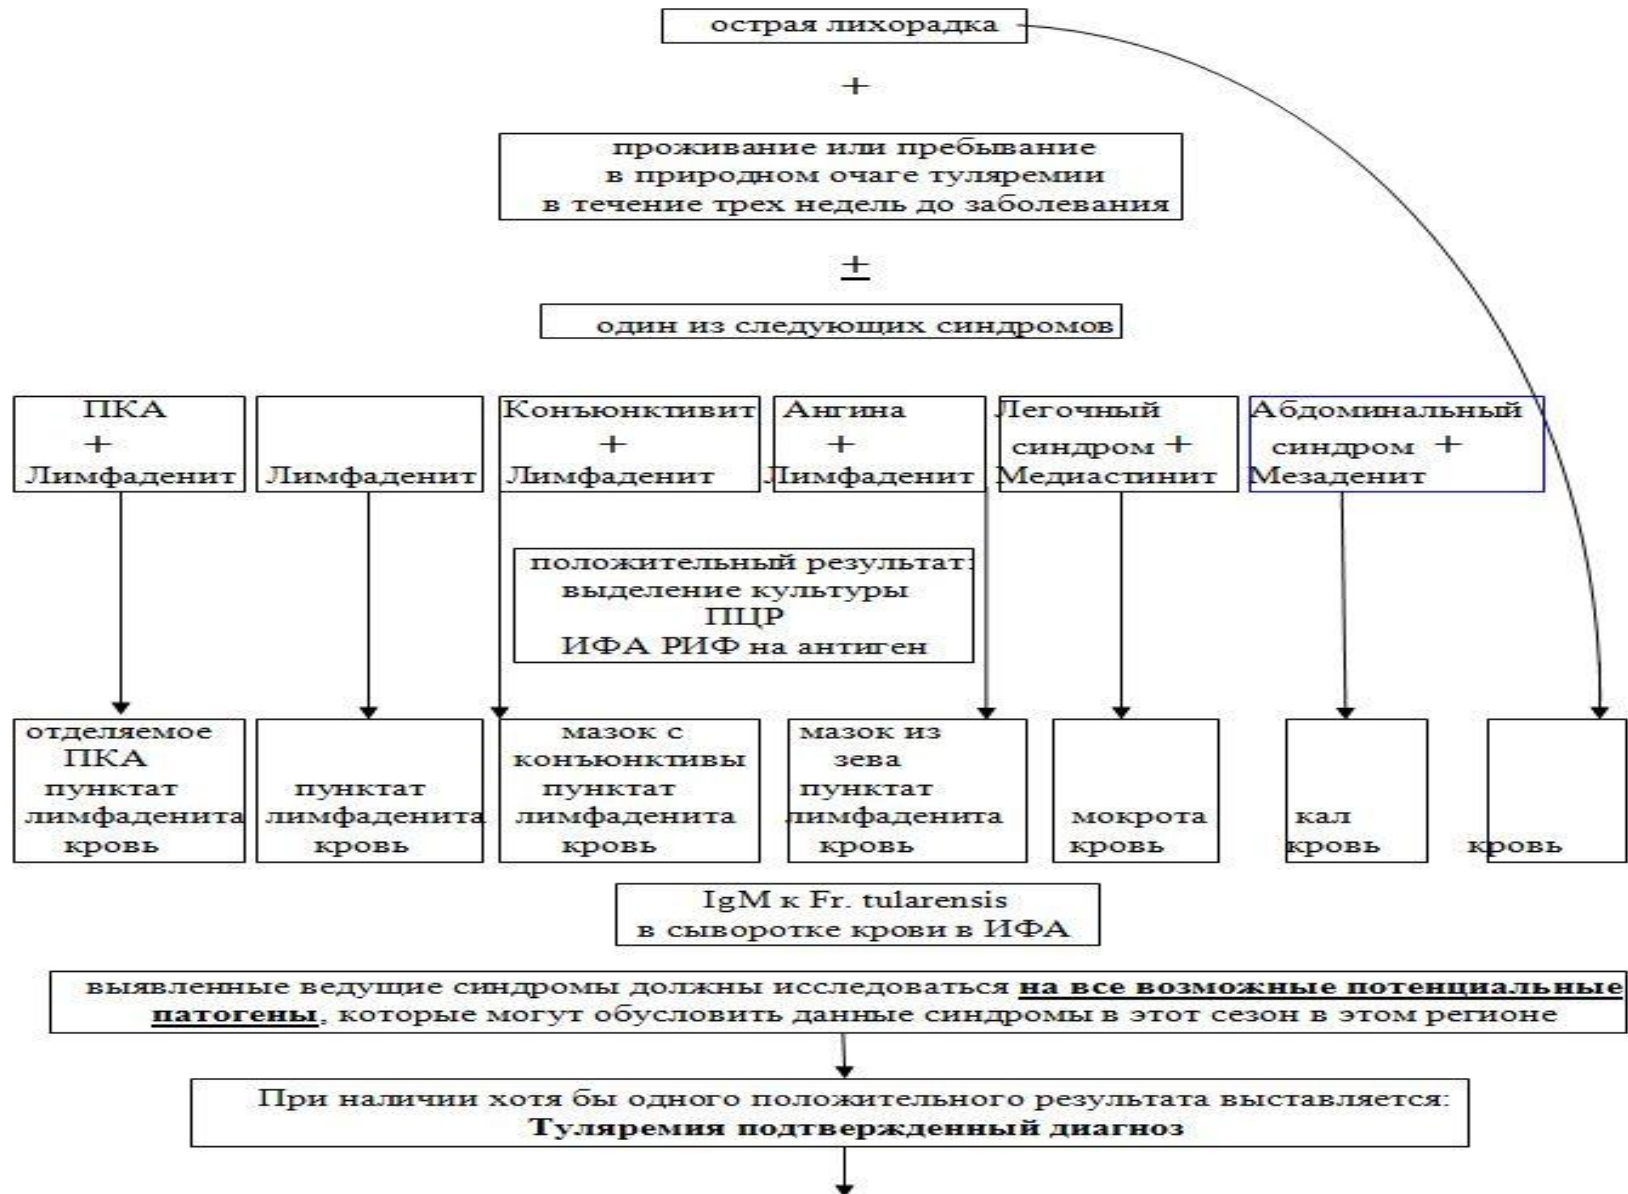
острая лихорадка

+

проживание или пребывание
в природном очаге туляремии
в течение трех недель до заболевания

$\pm$

один из следующих синдромов

ПКА + Лимфаденит

Лимфаденит

Конъюнктивит + Лимфаденит

Ангина + Лимфаденит

Легочный синдром + Медиастинит

Абдоминальный синдром + Мезаденит

положительный результат:
выделение культуры
ПЦР
ИФА РИФ на антиген

отделяемое ПКА пунктат лимфаденита кровь

пунктат лимфаденита кровь

мазок с конъюнктивы пунктат лимфаденита кровь

мазок из зева пунктат лимфаденита кровь

мокрота кровь

кал кровь

кровь

IgM к Fr. tularensis
в сыворотке крови в ИФА

выявленные ведущие синдромы должны исследоваться **на все возможные потенциальные патогены**, которые могут обусловить данные синдромы в этот сезон в этом регионе

При наличии хотя бы одного положительного результата выставляется:
**Туляремия подтвержденный диагноз**